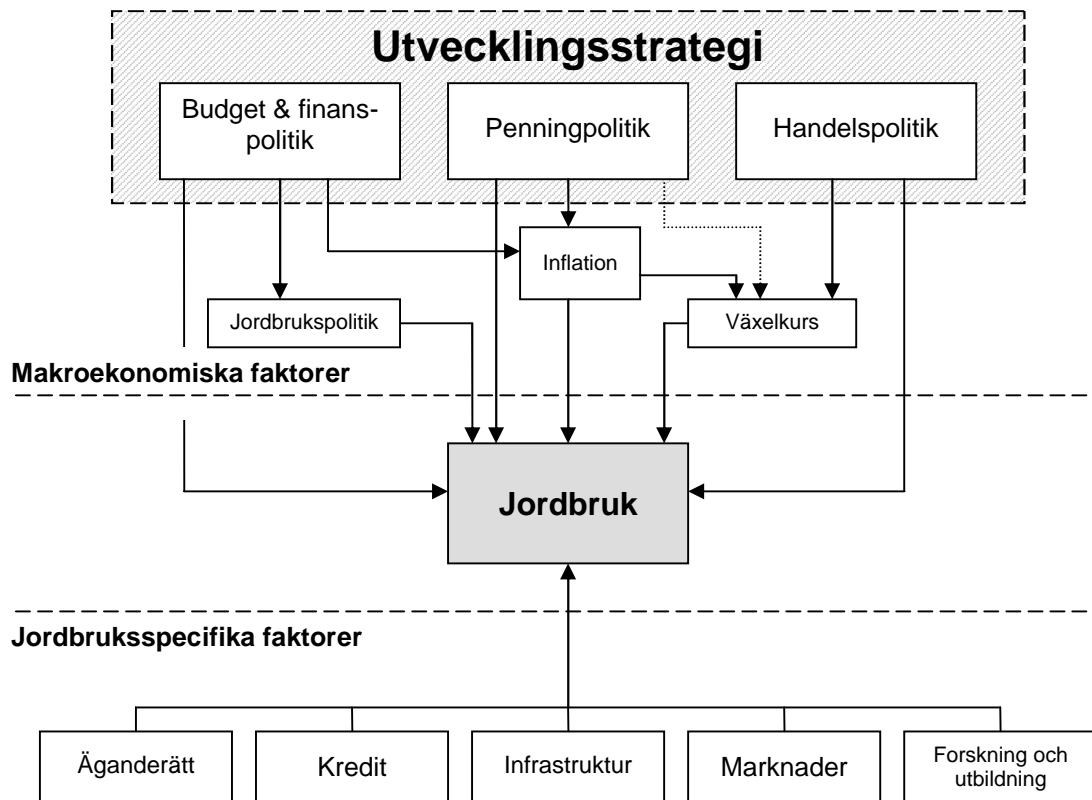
Utvecklingsstrategi

Budget & finanspolitik

Penningpolitik

Handelspolitik

Inflation

Jordbrukspolitik

Växelkurs

Makroekonomiska faktorer

Jordbruk

Jordbruksspecifika faktorer

Äganderätt

Kredit

Infrastruktur

Marknader

Forskning och utbildning